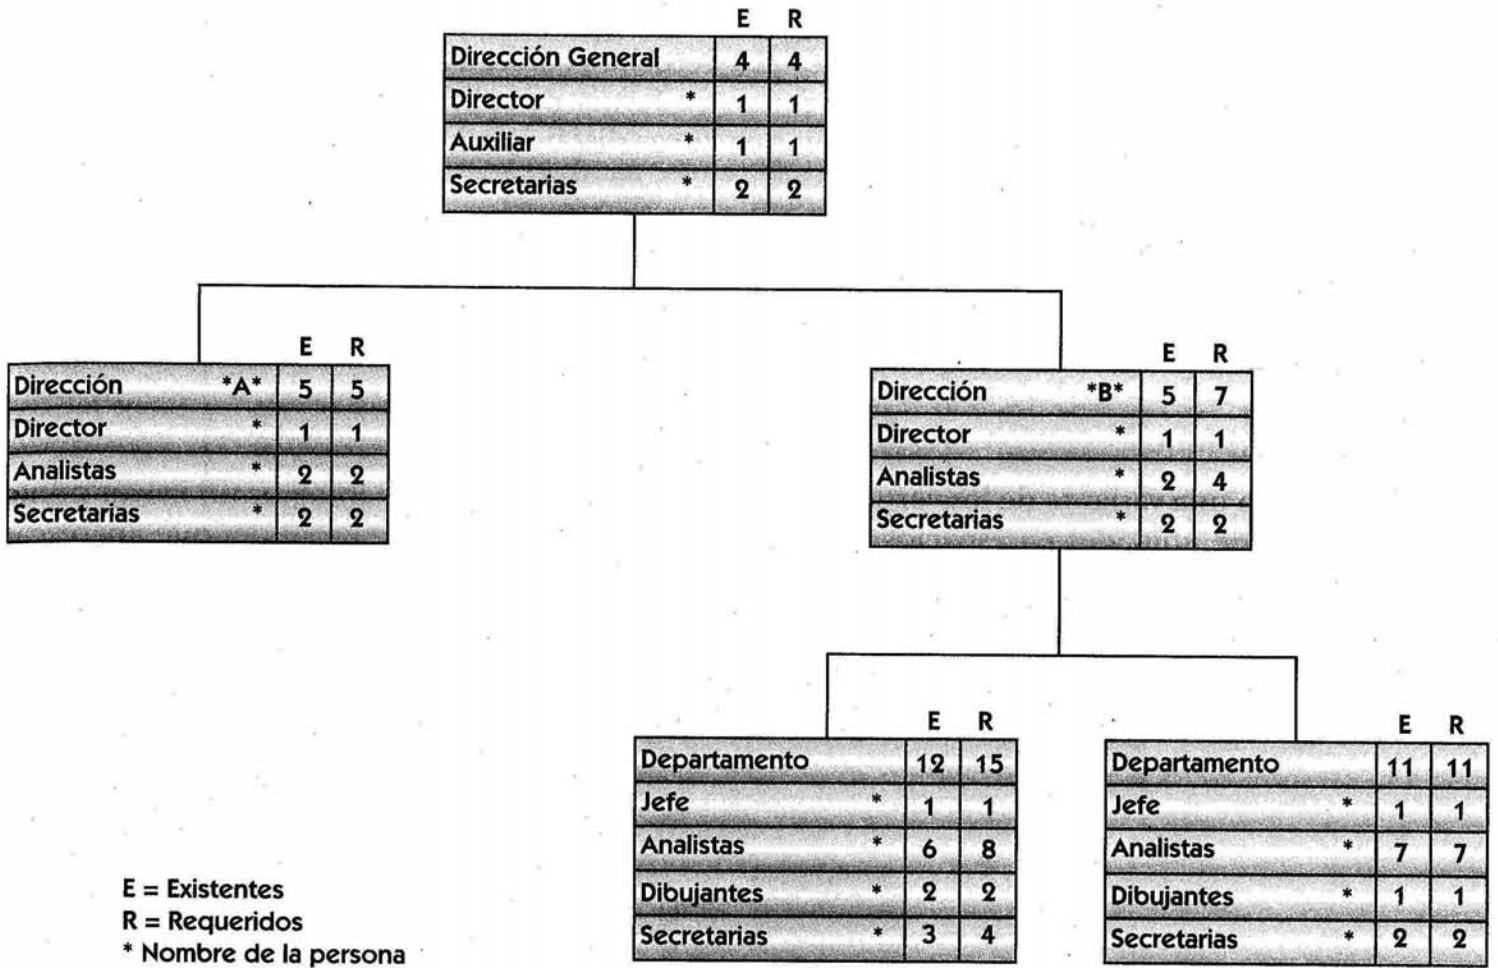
| | E | R |
|---|---|---|
| Dirección General | 4 | 4 |
| Director * | 1 | 1 |
| Auxiliar * | 1 | 1 |
| Secretarias * | 2 | 2 |

| | E | R |
|---|---|---|
| Dirección *A* | 5 | 5 |
| Director * | 1 | 1 |
| Analistas * | 2 | 2 |
| Secretarias * | 2 | 2 |

| | E | R |
|---|---|---|
| Dirección *B* | 5 | 7 |
| Director * | 1 | 1 |
| Analistas * | 2 | 4 |
| Secretarias * | 2 | 2 |

| | E | R |
|---|---|---|
| Departamento | 12 | 15 |
| Jefe * | 1 | 1 |
| Analistas * | 6 | 8 |
| Dibujantes * | 2 | 2 |
| Secretarias * | 3 | 4 |

| | E | R |
|---|---|---|
| Departamento | 11 | 11 |
| Jefe * | 1 | 1 |
| Analistas * | 7 | 7 |
| Dibujantes * | 1 | 1 |
| Secretarias * | 2 | 2 |

E = Existentes
R = Requeridos
* Nombre de la persona